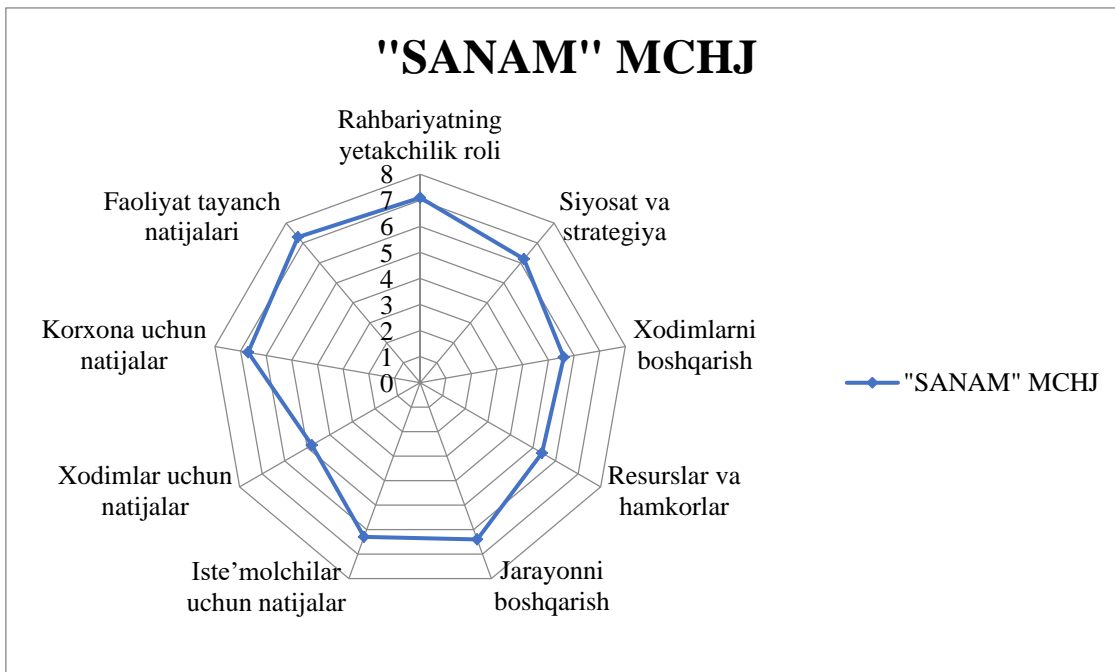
"SANAM" MCHJ

Rahbariyatning yetakchilik roli

8
7
6
5
4
3
2
1
0

Siyosat va strategiya

Xodimlarni boshqarish

Resurslar va hamkorlar

Jarayonni boshqarish

Iste'molchilar uchun natijalar

Xodimlar uchun natijalar

Korxona uchun natijalar

Faoliyat tayanch natijalari

"SANAM" MCHJ